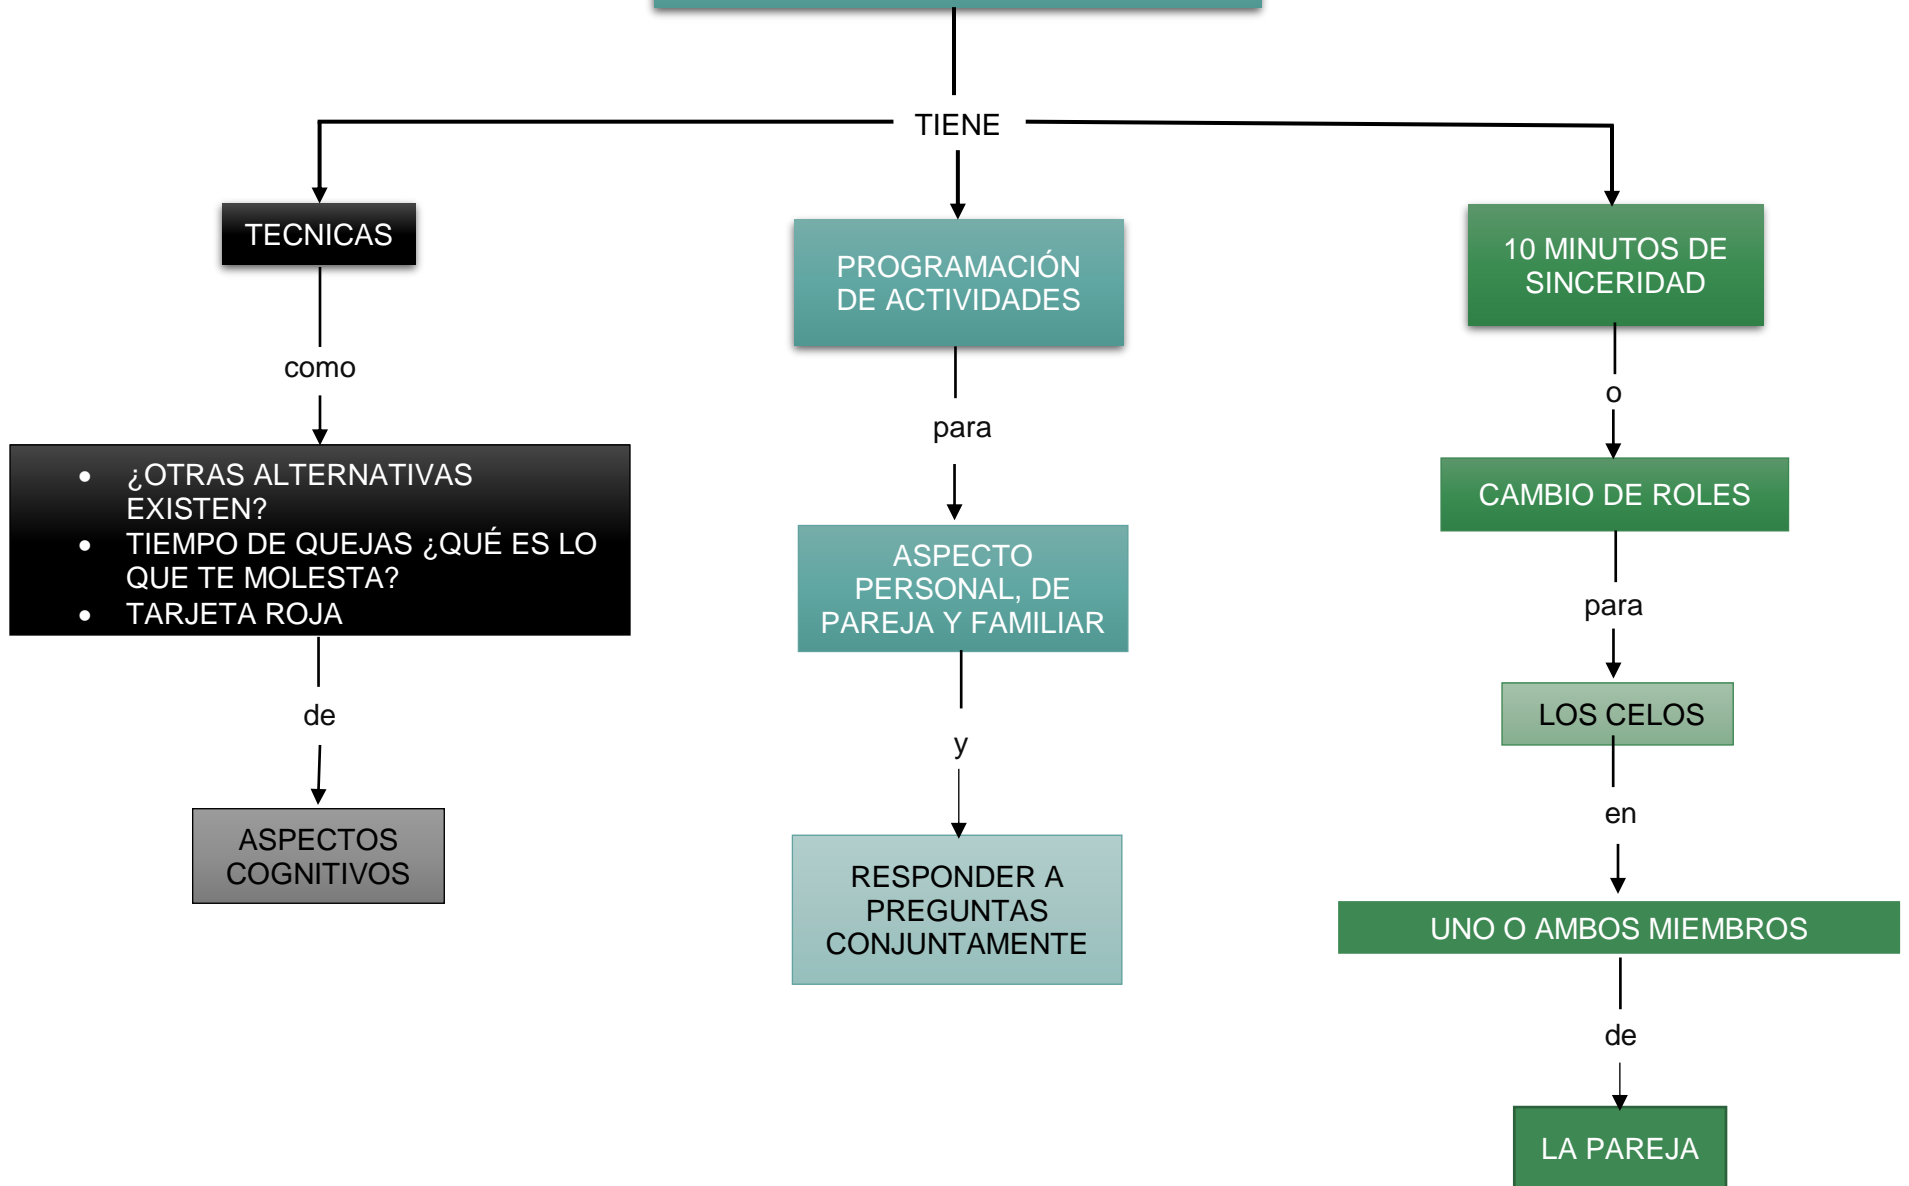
TIENE

TECNICAS

como

- ¿OTRAS ALTERNATIVAS EXISTEN?
- TIEMPO DE QUEJAS ¿QUÉ ES LO QUE TE MOLESTA?
- TARJETA ROJA

de

ASPECTOS COGNITIVOS

PROGRAMACIÓN DE ACTIVIDADES

para

ASPECTO PERSONAL, DE PAREJA Y FAMILIAR

y

RESPONDER A PREGUNTAS CONJUNTAMENTE

10 MINUTOS DE SINCERIDAD

o

CAMBIO DE ROLES

para

LOS CELOS

en

UNO O AMBOS MIEMBROS

de

LA PAREJA